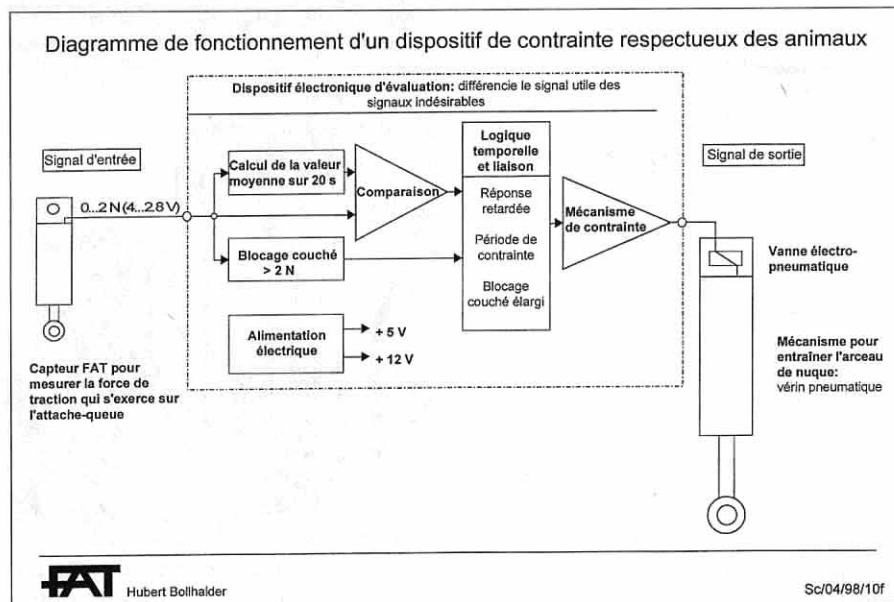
Diagramme de fonctionnement d'un dispositif de contrainte respectueux des animaux

Dispositif électronique d'évaluation: différencie le signal utile des signaux indésirables

Signal d'entrée

0...2 N (4...28 V)

Calcul de la valeur moyenne sur 20 s

Comparaison

Blocage couché > 2 N

Alimentation électrique

+ 5 V

+ 12 V

Logique temporelle et liaison

Réponse retardée

Période de contrainte

Blocage couché élargi

Mécanisme de contrainte

Signal de sortie

Vanne électro-pneumatique

Mécanisme pour entraîner l'arceau de nuque: vérin pneumatique

Capteur FAT pour mesurer la force de traction qui s'exerce sur l'attache-queue

FAT Hubert Bollhalder

Sc/04/98/10f